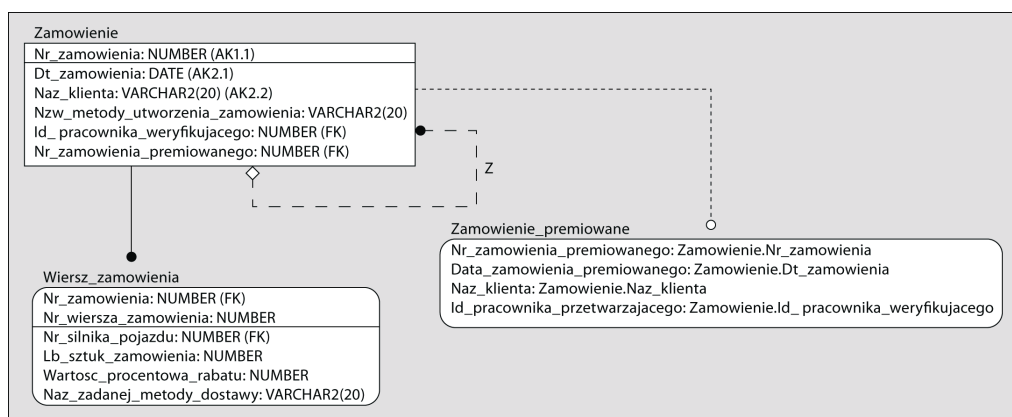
Zamowienie

Nr_zamowienia: NUMBER (AK1.1)

Dt_zamowienia: DATE (AK2.1)
Naz_klienta: VARCHAR2(20) (AK2.2)
Nzw_metody_utworzenia_zamowienia: VARCHAR2(20)
Id_ pracownika_weryfikujacego: NUMBER (FK)
Nr_zamowienia_premiowanego: NUMBER (FK)

Z

Zamowienie_premiowane

Nr_zamowienia_premiowanego: Zamowienie.Nr_zamowienia
Data_zamowienia_premiowanego: Zamowienie.Dt_zamowienia
Naz_klienta: Zamowienie.Naz_klienta
Id_pracownika_przetwarzajacego: Zamowienie.Id_ pracownika_weryfikujacego

Wiersz_zamowienia

Nr_zamowienia: NUMBER (FK)
Nr_wiersza_zamowienia: NUMBER

Nr_silnika_pojazdu: NUMBER (FK)
Lb_sztuk_zamowienia: NUMBER
Wartosc_procentowa_rabatu: NUMBER
Naz_zadanej_metody_dostawy: VARCHAR2(20)